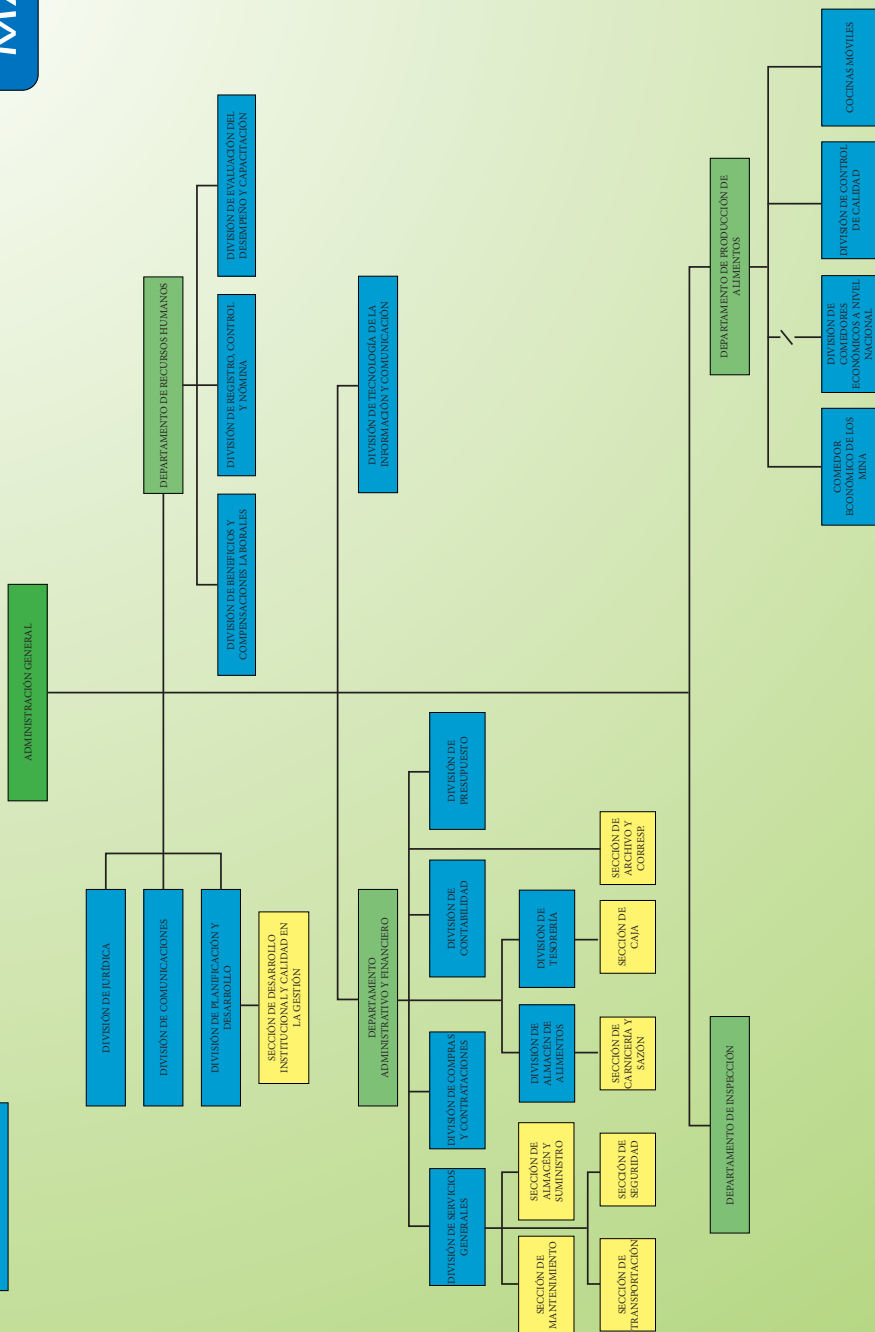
ADMINISTRACIÓN GENERAL

DEPARTAMENTO DE RECURSOS HUMANOS

DIVISIÓN DE BENEFICIOS Y COMPENSACIONES LABORALES

DIVISIÓN DE REGISTRO, CONTROL Y NÓMINA

DIVISIÓN DE EVALUACIÓN DEL DESEMPEÑO Y CAPACITACIÓN

DIVISIÓN DE TECNOLOGÍA DE LA INFORMACIÓN Y COMUNICACIÓN

DEPARTAMENTO DE PRODUCCIÓN DE ALIMENTOS

COMEDOR ECONÓMICO DE LOS MINA

DIVISIÓN DE COMEDORES ECONÓMICOS A NIVEL NACIONAL

DIVISIÓN DE CONTROL DE CALIDAD

COCINAS MÓVILES

DIVISIÓN DE JURÍDICA

DIVISIÓN DE COMUNICACIONES

DIVISIÓN DE PLANIFICACIÓN Y DESARROLLO

SECCIÓN DE DESARROLLO INSTITUCIONAL Y CALIDAD EN LA GESTIÓN

DEPARTAMENTO ADMINISTRATIVO Y FINANCIERO

DIVISIÓN DE PRESUPUESTO

DIVISIÓN DE CONTABILIDAD

SECCIÓN DE ARCHIVO Y CORRESP.

DIVISIÓN DE TESORERÍA

SECCIÓN DE CAJA

DIVISIÓN DE ALMACÉN DE ALIMENTOS

SECCIÓN DE CARNICERÍA Y SAZÓN

DIVISIÓN DE COMPRAS Y CONTRATACIONES

DIVISIÓN DE SERVICIOS GENERALES

SECCIÓN DE ALMACÉN Y SUMINISTRO

SECCIÓN DE SEGURIDAD

SECCIÓN DE MANTENIMIENTO

SECCIÓN DE TRANSPORTACIÓN

DEPARTAMENTO DE INSPECCIÓN